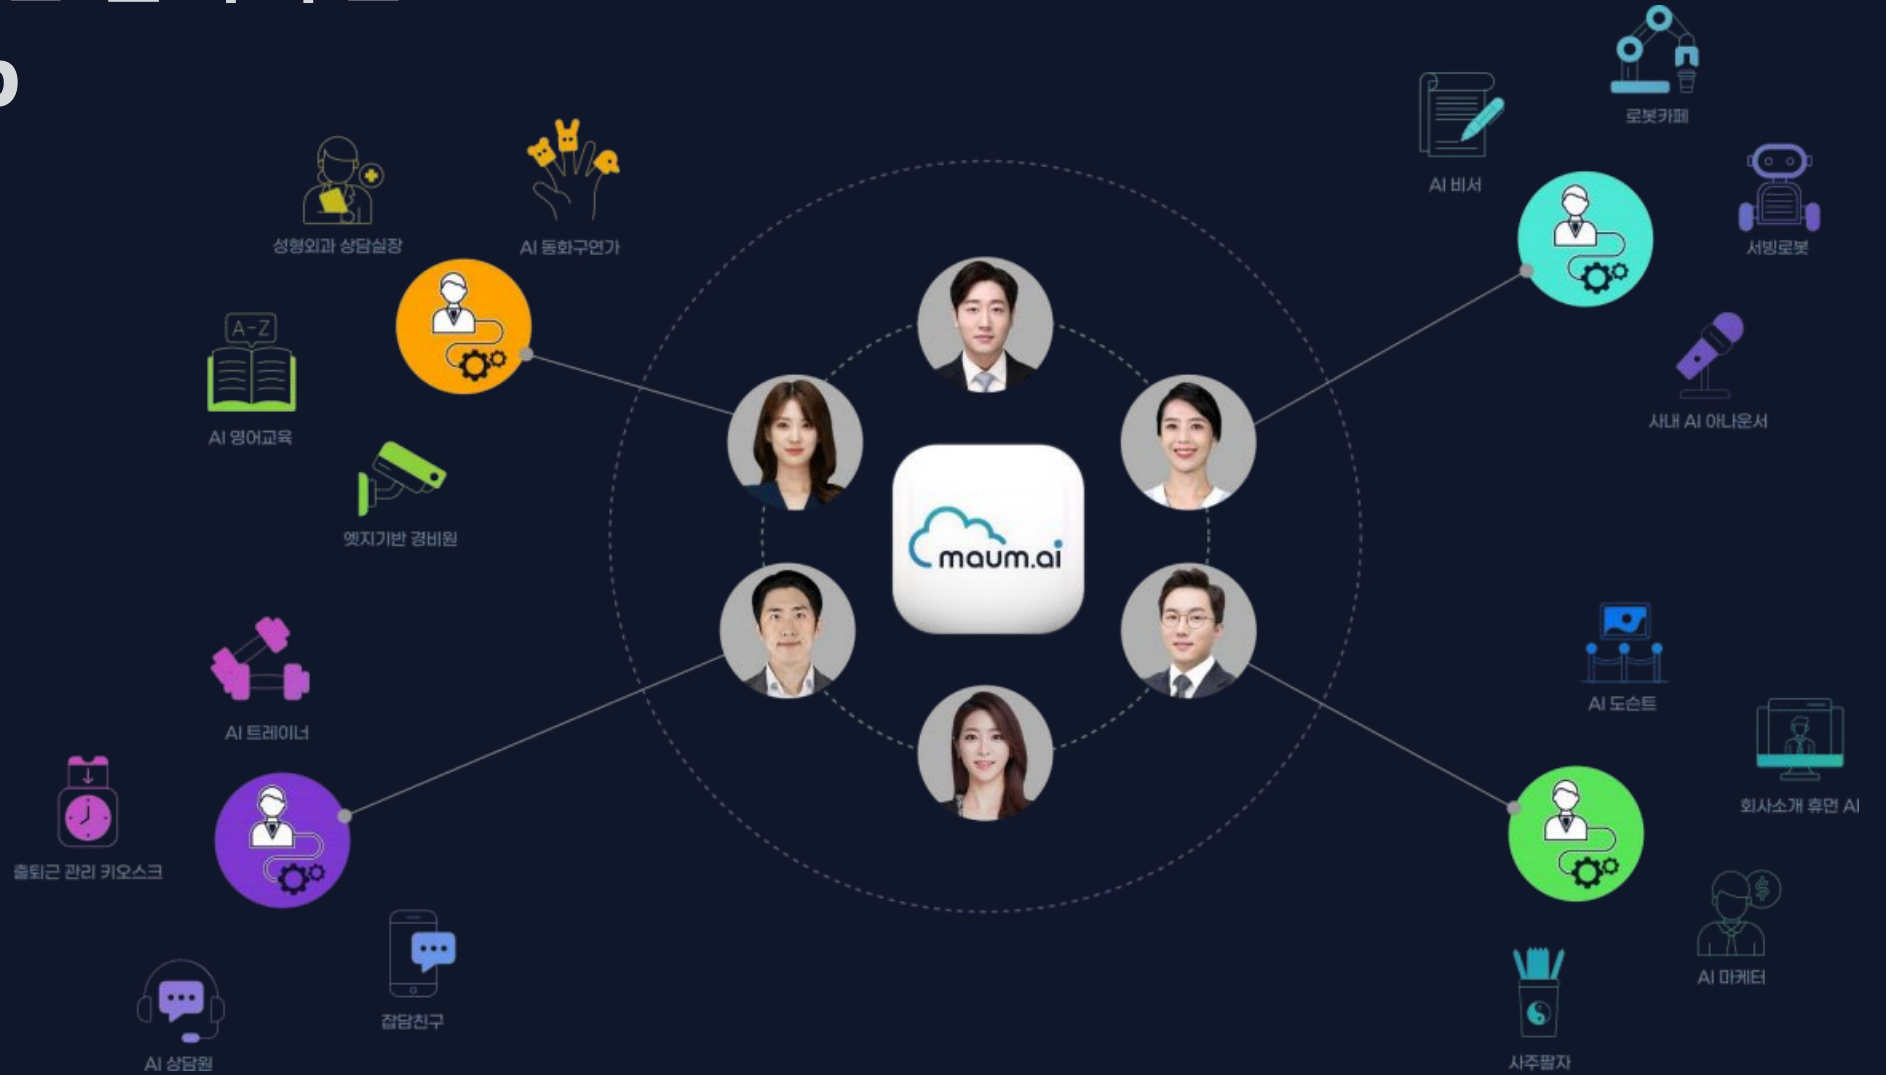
로봇카페

AI 비서

서빙로봇

성형외과 상담실장

AI 동화구연가

A-Z

AI 영어교육

사내 AI 아나운서

엣지기반 경비원

maum.ai

AI 트레이너

AI 도슨트

회사소개 휴먼 AI

출퇴근 관리 키오스크

AI 마케터

잡담친구

AI 상담원

사주팔자